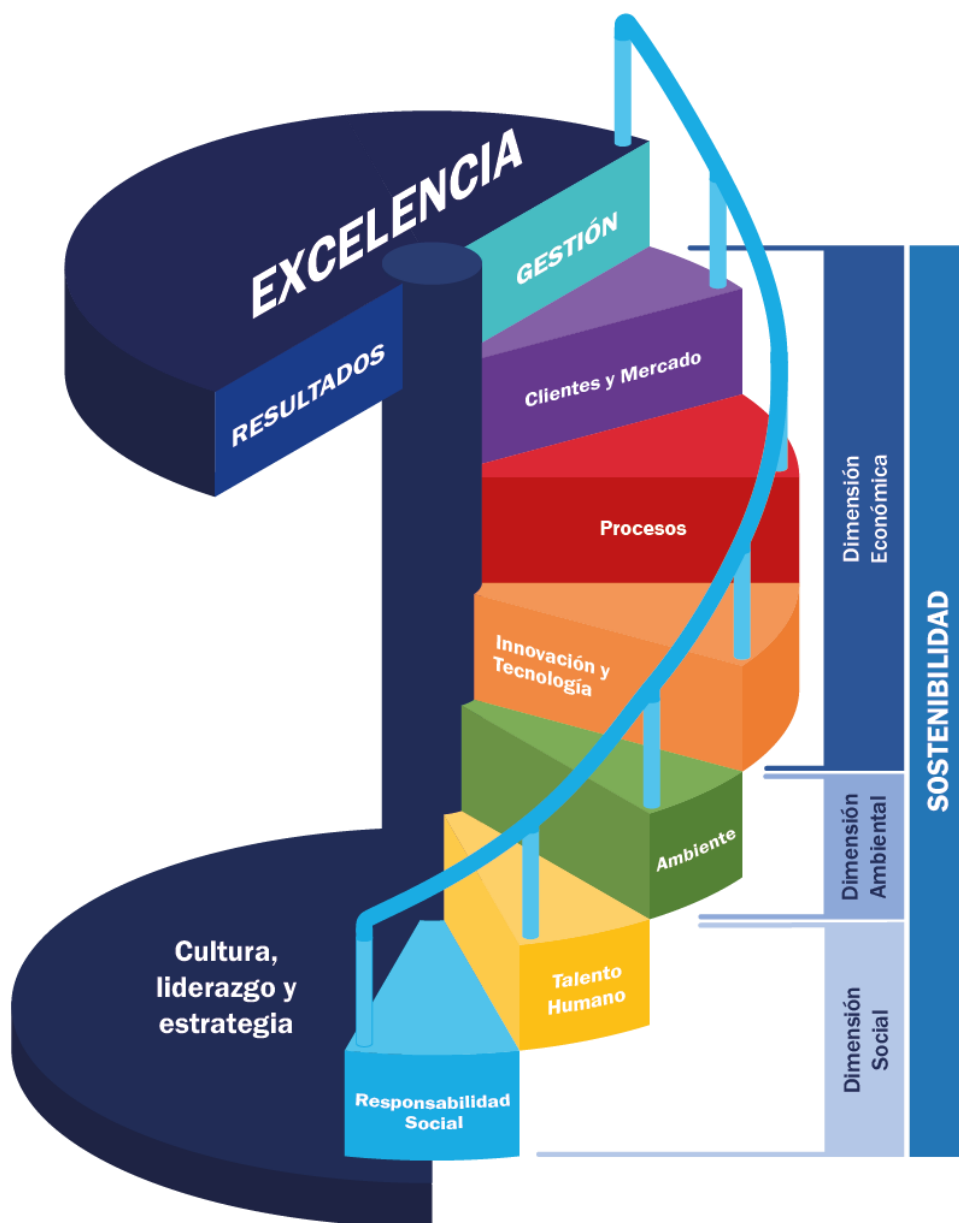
EXCELENCIA

GESTIÓN

RESULTADOS

Clientes y Mercado

Procesos

Innovación y Tecnología

Ambiente

Talento Humano

Responsabilidad Social

Cultura, liderazgo y estrategia

Dimensión Económica

Dimensión Ambiental

Dimensión Social

SOSTENIBILIDAD